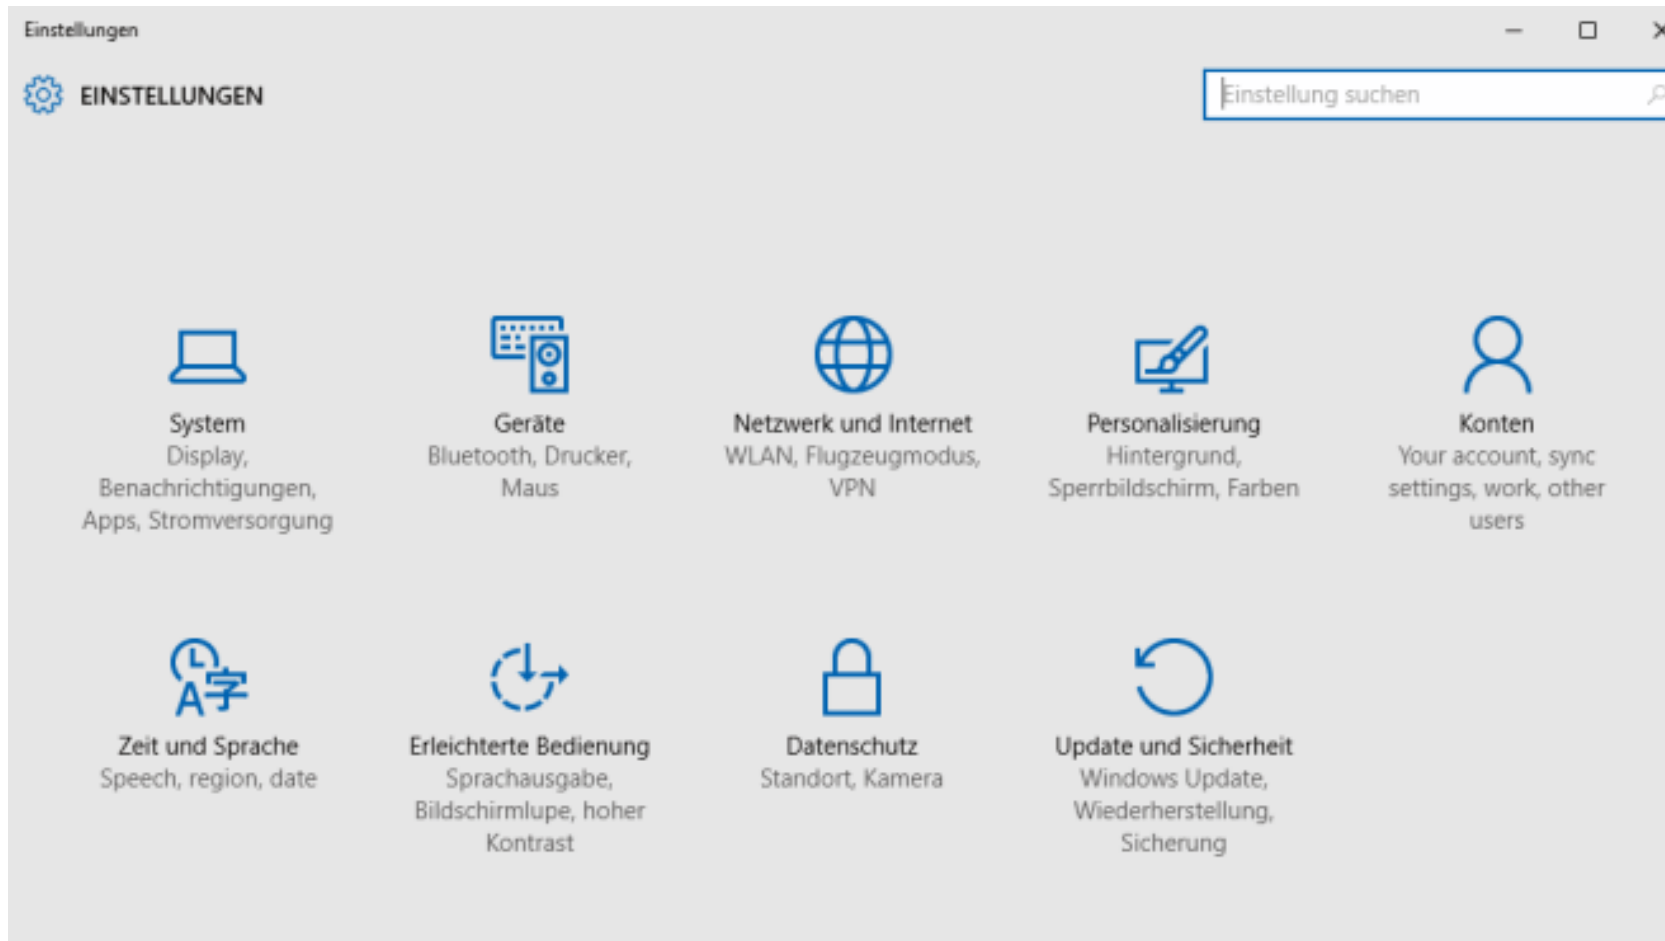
Einstellungen

EINSTELLUNGEN

Einstellung suchen

System
Display, Benachrichtigungen, Apps, Stromversorgung

Geräte
Bluetooth, Drucker, Maus

Netzwerk und Internet
WLAN, Flugzeugmodus, VPN

Personalisierung
Hintergrund, Sperrbildschirm, Farben

Konten
Your account, sync settings, work, other users

Zeit und Sprache
Speech, region, date

Erleichterte Bedienung
Sprachausgabe, Bildschirmlupe, hoher Kontrast

Datenschutz
Standort, Kamera

Update und Sicherheit
Windows Update, Wiederherstellung, Sicherung